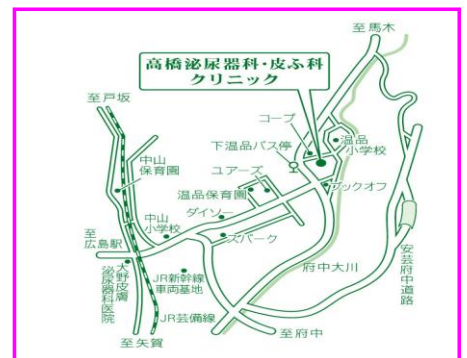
至馬木

高橋泌尿器科・皮ふ科
クリニック

至戸坂

コープ

温品
小学校

下温品バス停

中山
保育園

ユアーズ

ブックオフ

温品保育園

ダイソー

中山
小学校

スパーク

至
広島駅

安芸府中道路

府中大川

大野皮膚泌尿器科医院

JR新幹線
車両基地

JR芸備線

至府中

至矢賀